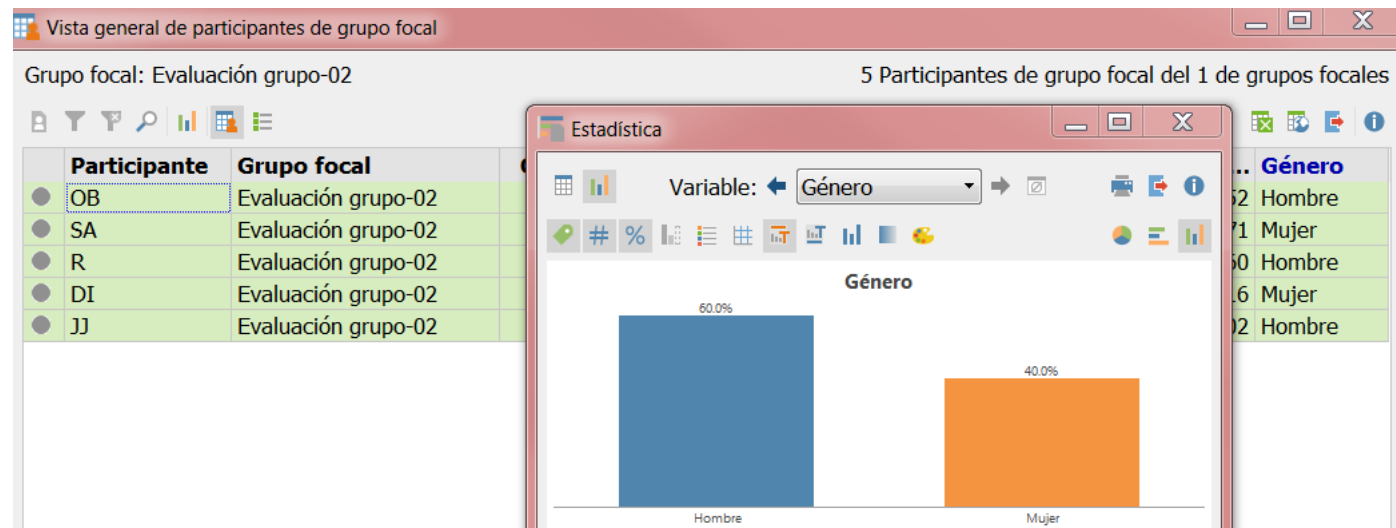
Vista general de participantes de grupo focal

Grupo focal: Evaluación grupo-02

5 Participantes de grupo focal del 1 de grupos focales

| | Participante | Grupo focal | ... | Género |
|---|---|---|---|---|
| | OB | Evaluación grupo-02 | 52 | Hombre |
| | SA | Evaluación grupo-02 | 71 | Mujer |
| | R | Evaluación grupo-02 | 50 | Hombre |
| | DI | Evaluación grupo-02 | 16 | Mujer |
| | JJ | Evaluación grupo-02 | 02 | Hombre |

Estadística

Variable: Género

Género

60.0%

40.0%

Hombre

Mujer